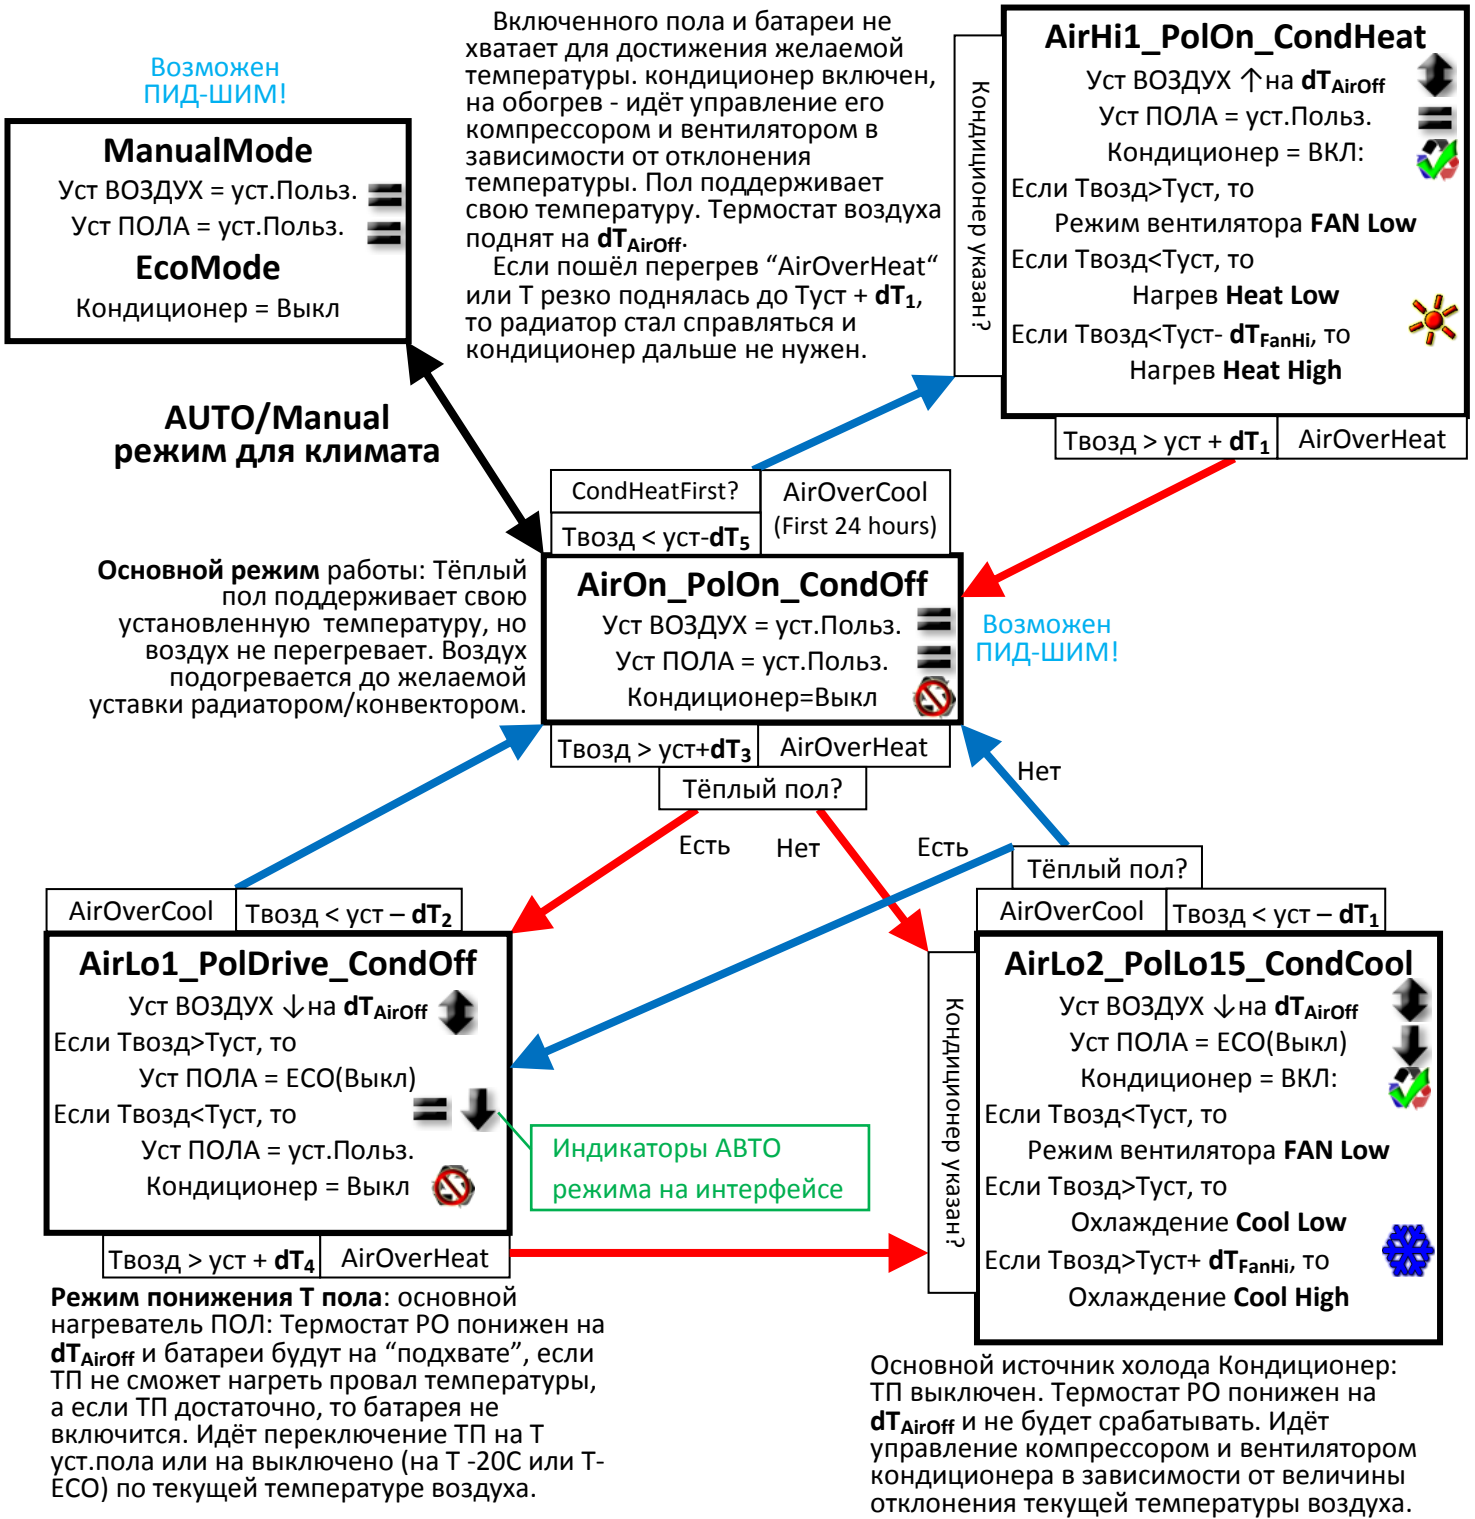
Возможен ПИД-ШИМ!

ManualMode
Уст ВОЗДУХ = уст.Польз.
Уст ПОЛА = уст.Польз.
EcoMode
Кондиционер = Выкл

Включенного пола и батареи не хватает для достижения желаемой температуры. кондиционер включен, на обогрев - идёт управление его компрессором и вентилятором в зависимости от отклонения температуры. Пол поддерживает свою температуру. Термостат воздуха поднят на $dT_{AirOff}$.
Если пошёл перегрев “AirOverHeat“ или Т резко поднялась до Тует + $dT_1$, то радиатор стал справляться и кондиционер дальше не нужен.

Кондиционер указан?

AirHi1_PolOn_CondHeat
Уст ВОЗДУХ ↑на $dT_{AirOff}$
Уст ПОЛА = уст.Польз.
Кондиционер = ВКЛ:
Если Твозд>Тует, то
Режим вентилятора FAN Low
Если Твозд<Тует, то
Нагрев Heat Low
Если Твозд<Тует- $dT_{FanHi}$, то
Нагрев Heat High

Твозд > уст + $dT_1$ | AirOverHeat

AUTO/Manual режим для климата

CondHeatFirst?
Твозд < уст-$dT_5$
AirOverCool (First 24 hours)

Основной режим работы: Тёплый пол поддерживает свою установленную температуру, но воздух не перегревает. Воздух подогревается до желаемой уставки радиатором/конвектором.

AirOn_PolOn_CondOff
Уст ВОЗДУХ = уст.Польз.
Уст ПОЛА = уст.Польз.
Кондиционер=Выкл

Возможен ПИД-ШИМ!

Твозд > уст+$dT_3$ | AirOverHeat
Тёплый пол?
Нет
Есть
Нет
Есть
Тёплый пол?

AirOverCool | Твозд < уст – $dT_2$

AirLo1_PolDrive_CondOff
Уст ВОЗДУХ ↓на $dT_{AirOff}$
Если Твозд>Тует, то
Уст ПОЛА = ECO(Выкл)
Если Твозд<Тует, то
Уст ПОЛА = уст.Польз.
Кондиционер = Выкл

Индикаторы АВТО режима на интерфейсе

Твозд > уст + $dT_4$ | AirOverHeat

AirOverCool | Твозд < уст – $dT_1$

Кондиционер указан?

AirLo2_PolLo15_CondCool
Уст ВОЗДУХ ↓на $dT_{AirOff}$
Уст ПОЛА = ECO(Выкл)
Кондиционер = ВКЛ:
Если Твозд<Тует, то
Режим вентилятора FAN Low
Если Твозд>Тует, то
Охлаждение Cool Low
Если Твозд>Тует+ $dT_{FanHi}$, то
Охлаждение Cool High

Режим понижения Т пола: основной нагреватель ПОЛ: Термостат РО понижен на $dT_{AirOff}$ и батареи будут на “подхвате”, если ТП не сможет нагреть провал температуры, а если ТП достаточно, то батарея не включится. Идёт переключение ТП на Т уст.пола или на выключено (на Т -20С или Т-ECO) по текущей температуре воздуха.

Основной источник холода Кондиционер: ТП выключен. Термостат РО понижен на $dT_{AirOff}$ и не будет срабатывать. Идёт управление компрессором и вентилятором кондиционера в зависимости от величины отклонения текущей температуры воздуха.